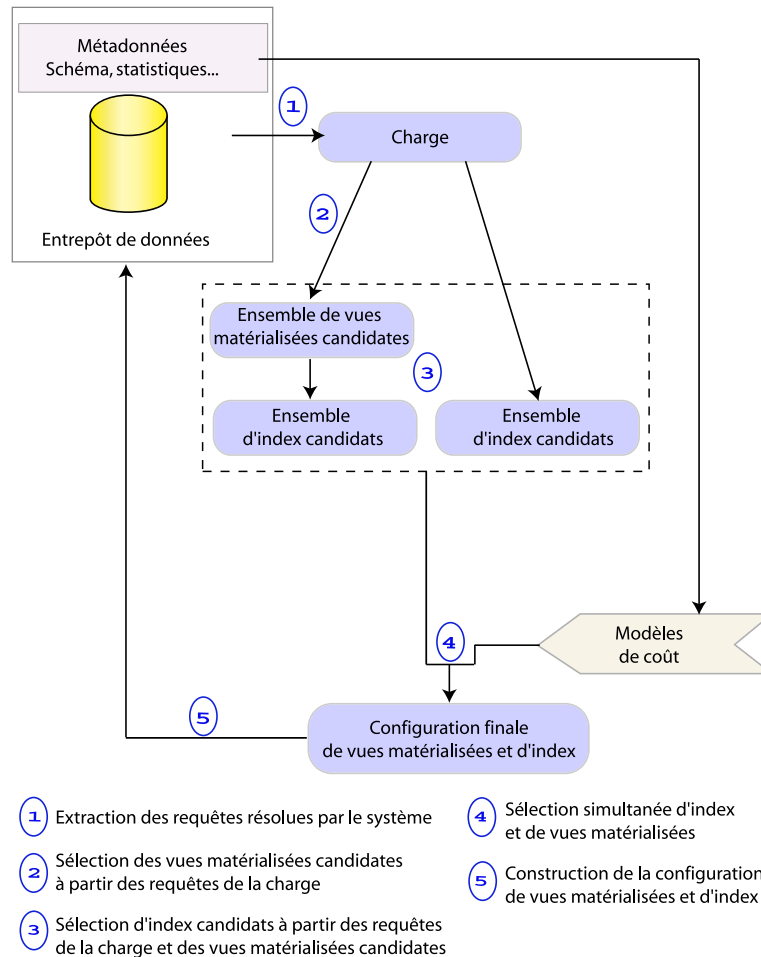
Métadonnées
Schéma, statistiques...

Entrepôt de données

1

Charge

2

Ensemble de vues matérialisées candidates

3

Ensemble d'index candidats

Ensemble d'index candidats

4

Modèles de coût

5

Configuration finale de vues matérialisées et d'index

1 Extraction des requêtes résolues par le système

2 Sélection des vues matérialisées candidates à partir des requêtes de la charge

3 Sélection d'index candidats à partir des requêtes de la charge et des vues matérialisées candidates

4 Sélection simultanée d'index et de vues matérialisées

5 Construction de la configuration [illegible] de vues matérialisées et d'index